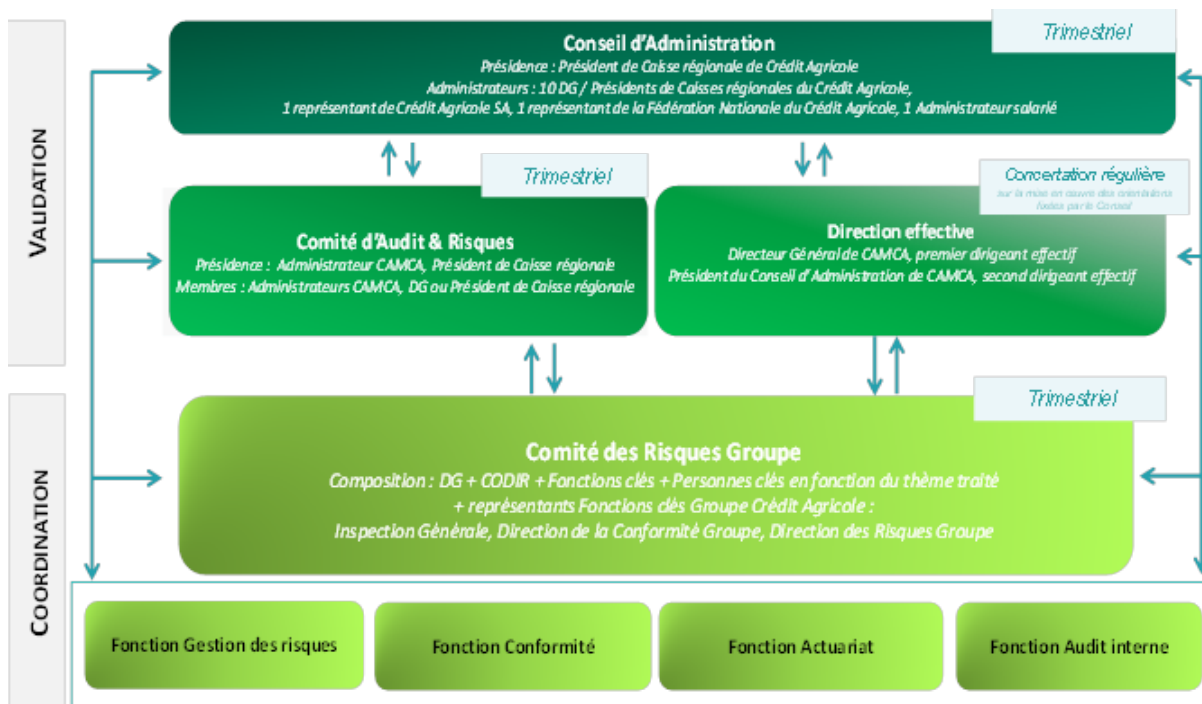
VALIDATION

COORDINATION

Trimestriel

Conseil d'Administration
Présidence : Président de Caisse régionale de Crédit Agricole
Administrateurs : 10 DG / Présidents de Caisses régionales du Crédit Agricole,
1 représentant de Crédit Agricole SA, 1 représentant de la Fédération Nationale du Crédit Agricole, 1 Administrateur salarié

Trimestriel

Comité d'Audit & Risques
Présidence : Administrateur CAMCA, Président de Caisse régionale
Membres : Administrateurs CAMCA, DG ou Président de Caisse régionale

Concertation régulière
sur la mise en œuvre des orientations fixées par le Conseil

Direction effective
Directeur Général de CAMCA, premier dirigeant effectif
Président du Conseil d'Administration de CAMCA, second dirigeant effectif

Trimestriel

Comité des Risques Groupe
Composition : DG + CODIR + Fonctions clés + Personnes clés en fonction du thème traité
+ représentants Fonctions clés Groupe Crédit Agricole :
Inspection Générale, Direction de la Conformité Groupe, Direction des Risques Groupe

Fonction Gestion des risques

Fonction Conformité

Fonction Actuariat

Fonction Audit interne